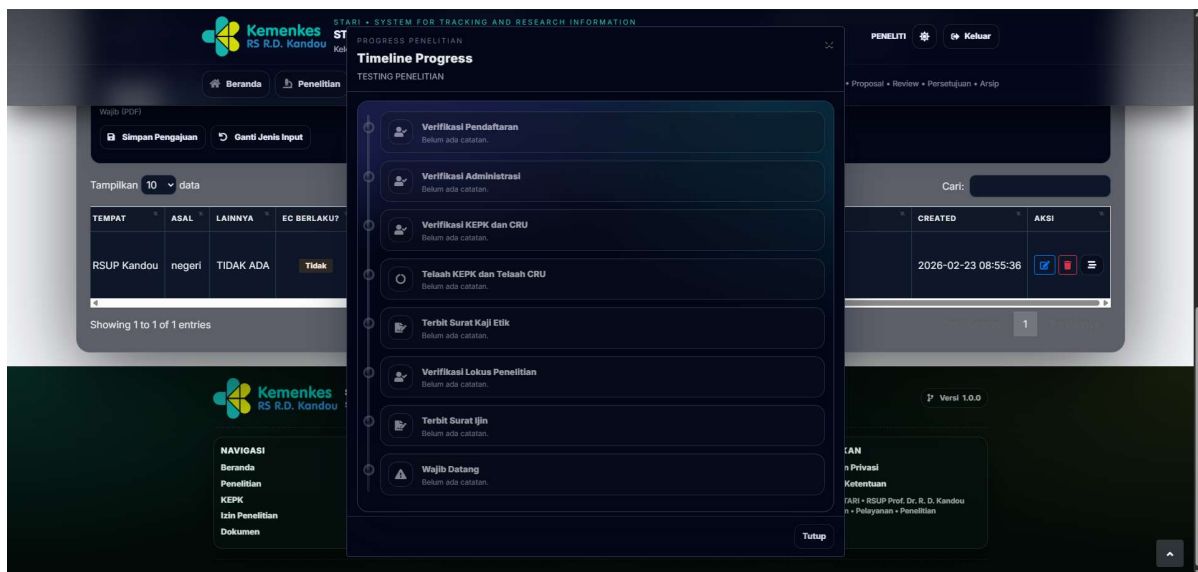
Kemenkes RS R.D. Kandou
ST
Kel
STARI • SYSTEM FOR TRACKING AND RESEARCH INFORMATION
PENELITI
Keluar
Beranda
Penelitian
• Proposal • Review • Persetujuan • Arsip
Wajib (PDF)
Simpan Pengajuan
Ganti Jenis Input
Tampilkan 10 data
Cari:

| TEMPAT | ASAL | LAINNYA | EC BERLAKU? | CREATED | AKSI |
|---|---|---|---|---|---|
| RSUP Kandou | negeri | TIDAK ADA | Tidak | 2026-02-23 08:55:36 | |

Showing 1 to 1 of 1 entries
1

PROGRESS PENELITIAN
Timeline Progress
TESTING PENELITIAN

Verifikasi Pendaftaran
Belum ada catatan.

Verifikasi Administrasi
Belum ada catatan.

Verifikasi KEPK dan CRU
Belum ada catatan.

Telaah KEPK dan Telaah CRU
Belum ada catatan.

Terbit Surat Kaji Etik
Belum ada catatan.

Verifikasi Lokus Penelitian
Belum ada catatan.

Terbit Surat Ijin
Belum ada catatan.

Wajib Datang
Belum ada catatan.

Tutup

Kemenkes RS R.D. Kandou
Versi 1.0.0
NAVIGASI
Beranda
Penelitian
KEPK
Izin Penelitian
Dokumen
KAN
n Privasi
Ketentuan
TARI • RSUP Prof. Dr. R. D. Kandou
n • Pelayanan • Penelitian